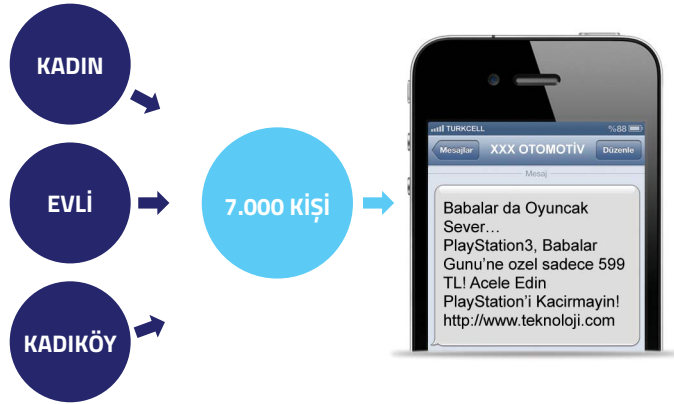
KADIN

EVLİ

KADIKÖY

7.000 KİŞİ

TURKCELL

%88

Mesajlar

XXX OTOMOTİV

Düzenle

Mesaj

Babalar da Oyuncak Sever…
PlayStation3, Babalar Gunu'ne ozel sadece 599 TL! Acele Edin PlayStation'i Kacirmayin!
http://www.teknoloji.com